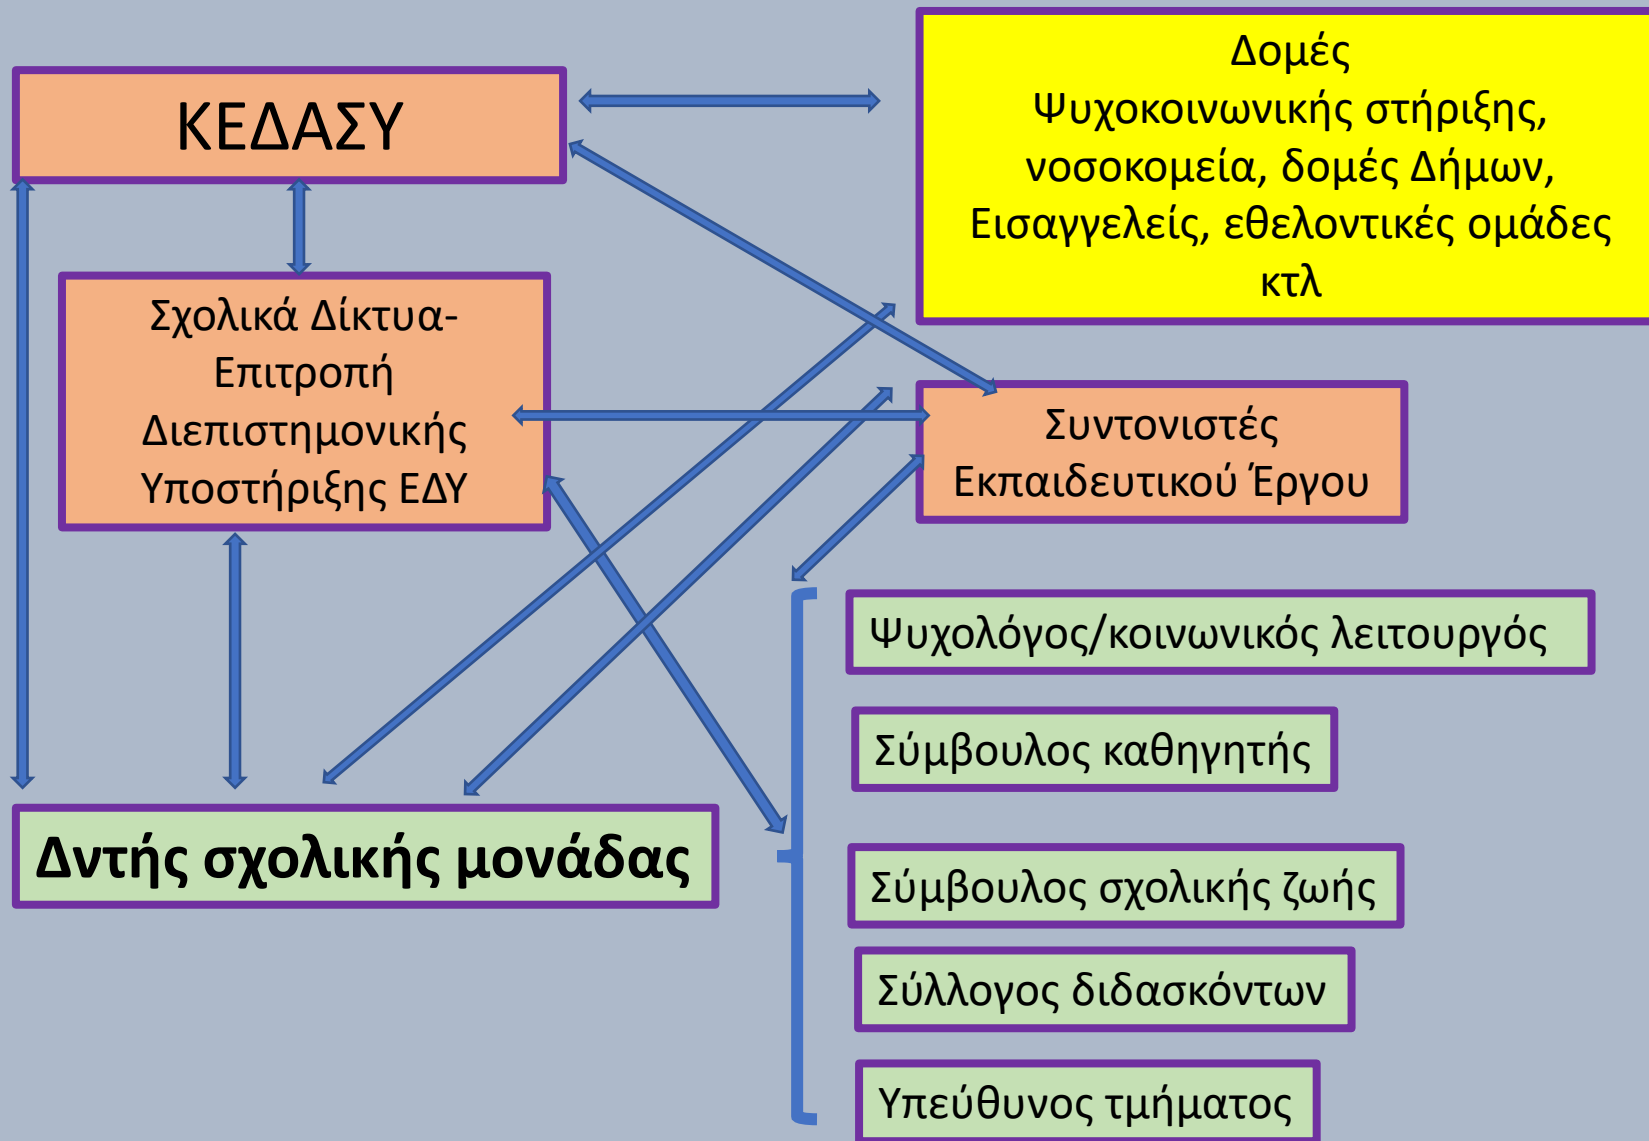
ΚΕΔΑΣΥ

Δομές Ψυχοκοινωνικής στήριξης, νοσοκομεία, δομές Δήμων, Εισαγγελείς, εθελοντικές ομάδες κτλ

Σχολικά Δίκτυα-Επιτροπή Διεπιστημονικής Υποστήριξης ΕΔΥ

Συντονιστές Εκπαιδευτικού Έργου

Ψυχολόγος/κοινωνικός λειτουργός

Σύμβουλος καθηγητής

Δντής σχολικής μονάδας

Σύμβουλος σχολικής ζωής

Σύλλογος διδασκόντων

Υπεύθυνος τμήματος